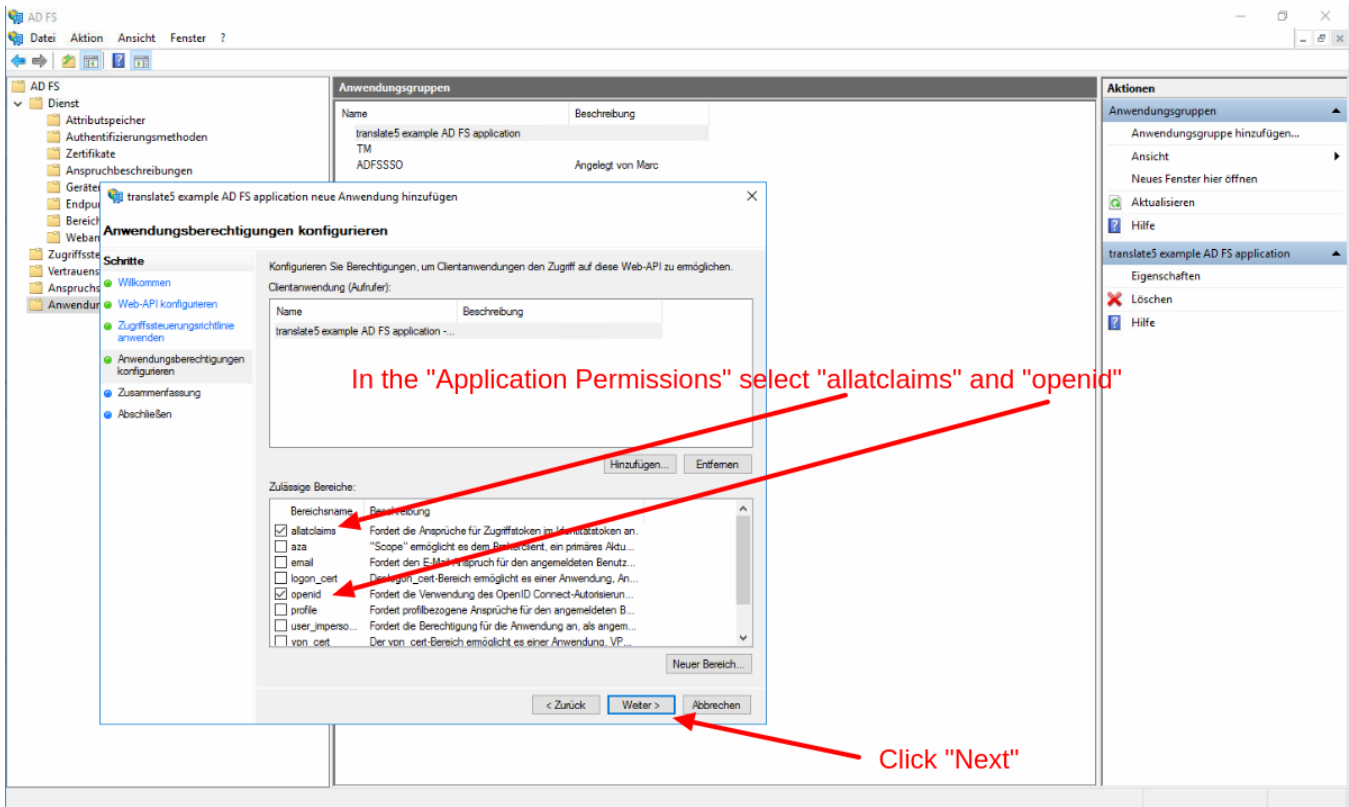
AD FS

Datei Aktion Ansicht Fenster ?

AD FS
Dienst
Attributspeicher
Authentifizierungsmethoden
Zertifikate
Anspruchbeschreibungen
Geräte
Endpu
Bereich
Weban
Zugriffsste
Vertrauens
Anspruchs
Anwendun

Anwendungsgruppen

| Name | Beschreibung |
|---|---|
| translate5 example AD FS application | |
| TM | |
| ADFSSSO | Angelegt von Marc |

Aktionen
Anwendungsgruppen
Anwendungsgruppe hinzufügen...
Ansicht
Neues Fenster hier öffnen
Aktualisieren
Hilfe
translate5 example AD FS application
Eigenschaften
Löschen
Hilfe

translate5 example AD FS application neue Anwendung hinzufügen

Anwendungsberechtigungen konfigurieren

Schritte
Willkommen
Web-API konfigurieren
Zugriffssteuerungsrichtlinie anwenden
Anwendungsberechtigungen konfigurieren
Zusammenfassung
Abschließen

Konfigurieren Sie Berechtigungen, um Clientanwendungen den Zugriff auf diese Web-API zu ermöglichen.
Clientanwendung (Aufrufer):

| Name | Beschreibung |
|---|---|
| translate5 example AD FS application -... | |

Hinzufügen... Entfernen

Zulässige Bereiche:

| Bereichsname | Beschreibung |
|---|---|
| allatclaims | Fordert die Ansprüche für Zugriffstoken im Identitätstoken an. |
| aza | "Scope" ermöglicht es dem Brokerclient, ein primäres Aktu... |
| email | Fordert den E-Mail-Anspruch für den angemeldeten Benutz... |
| logon_cert | Der logon_cert-Bereich ermöglicht es einer Anwendung, An... |
| openid | Fordert die Verwendung des OpenID Connect-Autorisierun... |
| profile | Fordert profilbezogene Ansprüche für den angemeldeten B... |
| user_imperso... | Fordert die Berechtigung für die Anwendung an, als angem... |
| vpn_cert | Der vpn_cert-Bereich ermöglicht es einer Anwendung, VP... |

Neuer Bereich...

< Zurück Weiter > Abbrechen

In the "Application Permissions" select "allatclaims" and "openid"

Click "Next"